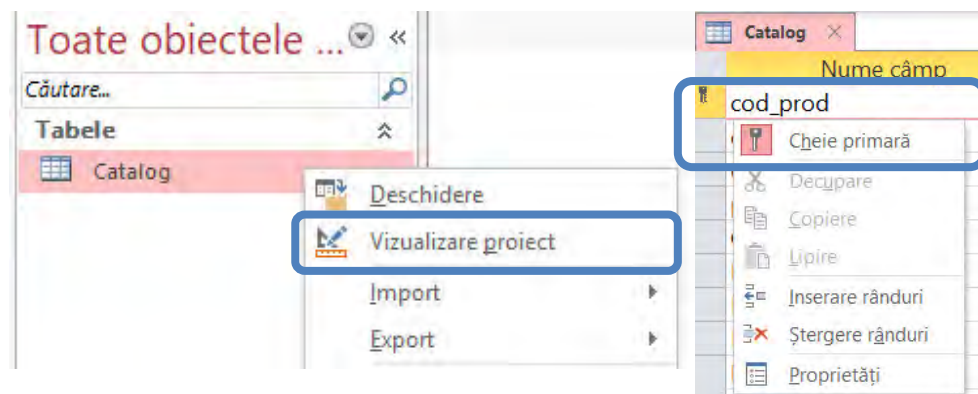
Toate obiectele ...

Căutare...

Tabele

Catalog

Deschidere

Vizualizare proiect

Import

Export

Catalog

Nume câmp

cod_prod

Cheie primară

Decupare

Copiere

Lipire

Inserare rânduri

Ștergere rânduri

Proprietăți